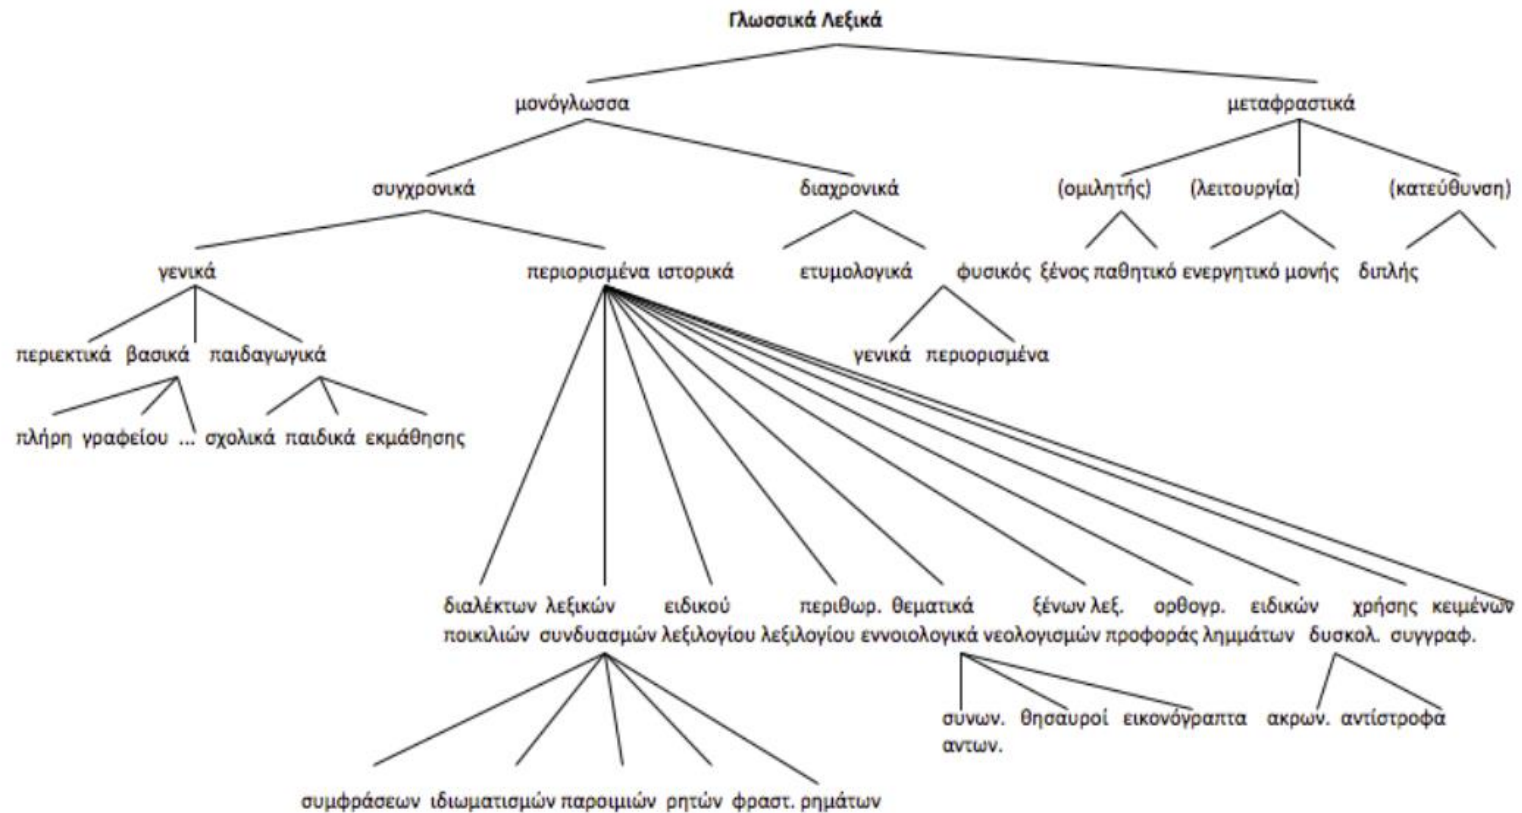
Γλωσσικά Λεξικά

μονόγλωσσα

μεταφραστικά

συγχρονικά

διαχρονικά

(ομιλητής)

(λειτουργία)

(κατεύθυνση)

γενικά

περιορισμένα

ιστορικά

ετυμολογικά

φυσικός

ξένος

παθητικό

ενεργητικό

μονής

διπλής

περιεκτικά

βασικά

παιδαγωγικά

γενικά

περιορισμένα

πλήρη

γραφείου

...

σχολικά

παιδικά

εκμάθησης

διαλέκτων ποικιλιών

λεξικών συνδυασμών

ειδικού λεξιλογίου

περιθωρ. λεξιλογίου

θεματικά εννοιολογικά

ξένων λεξ. νεολογισμών

ορθογρ. προφοράς

ειδικών λημμάτων

χρήσης δυσκολ.

κειμένων συγγραφ.

συνων. αντων.

θησαυροί

εικονόγραπτα

ακρων.

αντίστροφα

συμφράσεων

ιδιωματισμών

παροιμιών

ρητών

φραστ. ρημάτων